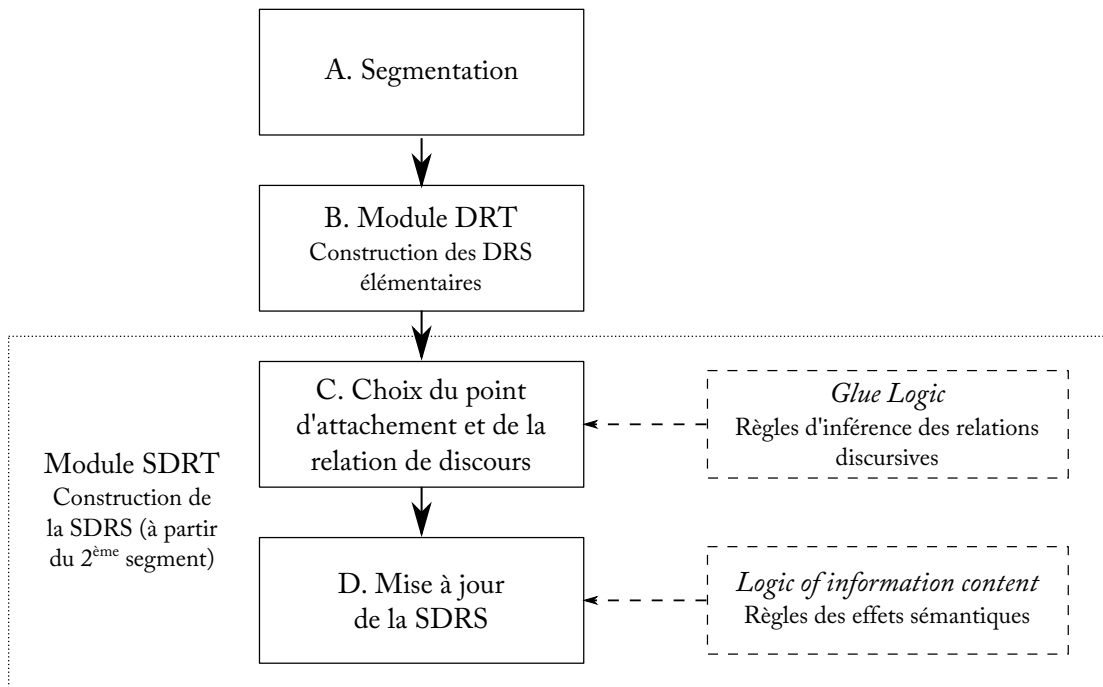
A. Segmentation

B. Module DRT
Construction des DRS élémentaires

C. Choix du point d'attachement et de la relation de discours

*Glue Logic*
Règles d'inférence des relations discursives

Module SDRT
Construction de la SDRS (à partir du 2$^{ème}$ segment)

D. Mise à jour de la SDRS

*Logic of information content*
Règles des effets sémantiques